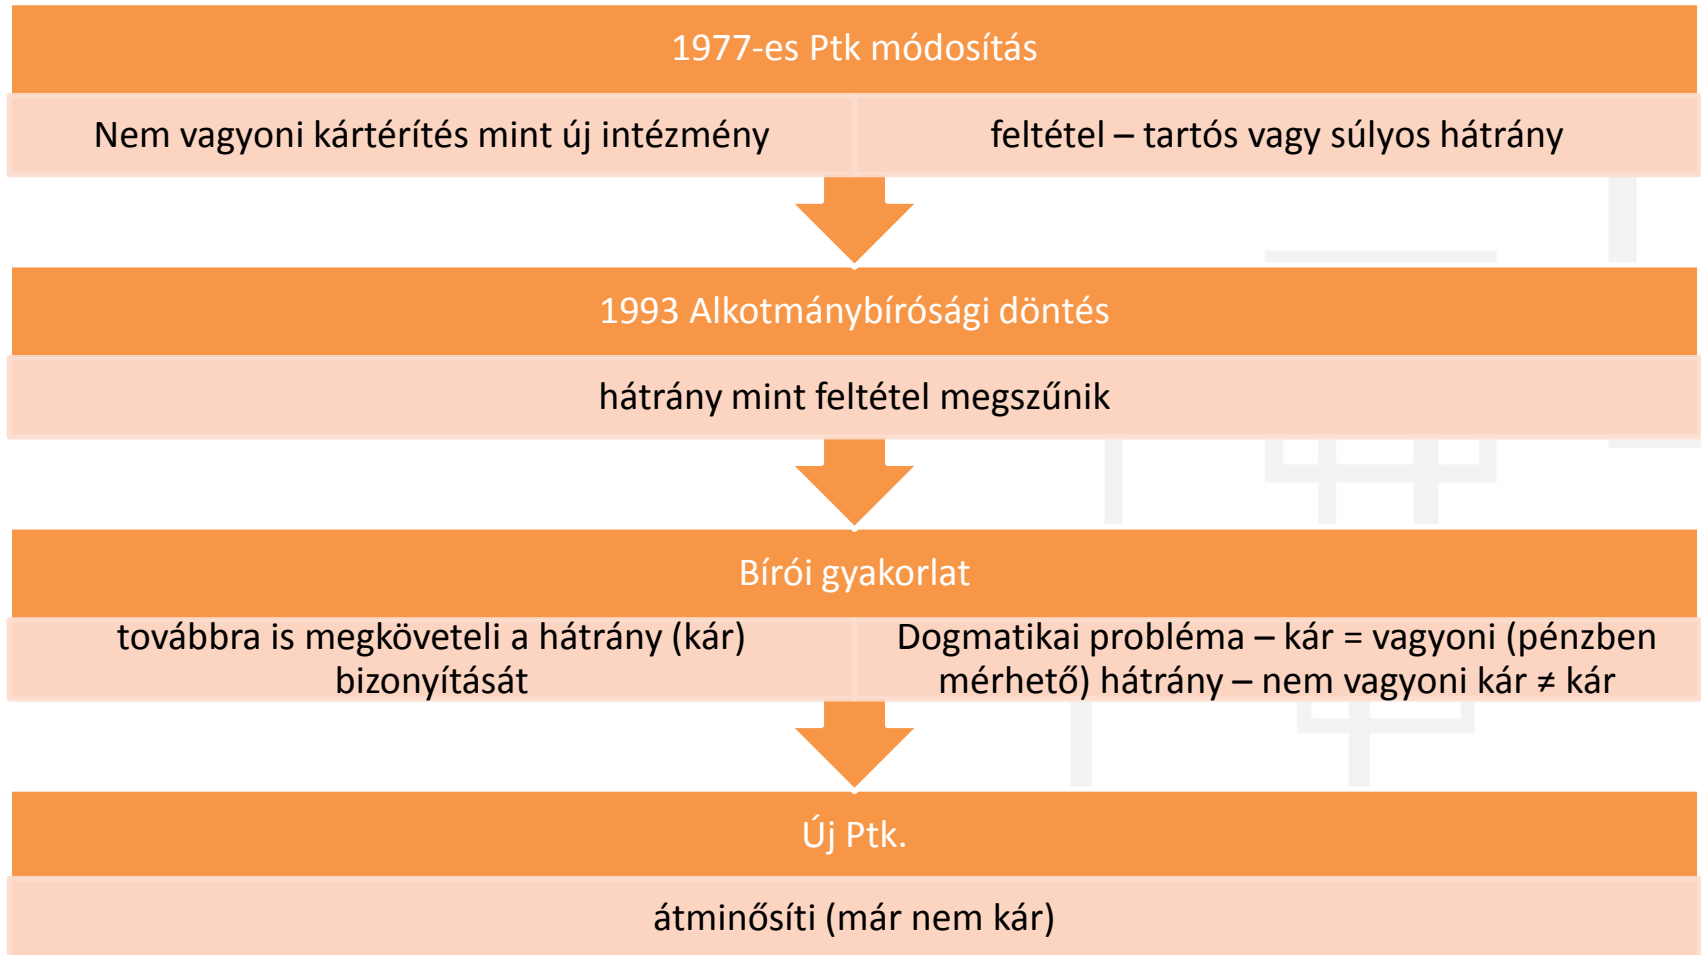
1977-es Ptk módosítás

Nem vagyoni kártérítés mint új intézmény

feltétel – tartós vagy súlyos hátrány

1993 Alkotmánybírósági döntés

hátrány mint feltétel megszűnik

Bírói gyakorlat

továbbra is megköveteli a hátrány (kár) bizonyítását

Dogmatikai probléma – kár = vagyoni (pénzben mérhető) hátrány – nem vagyoni kár ≠ kár

Új Ptk.

átminősíti (már nem kár)